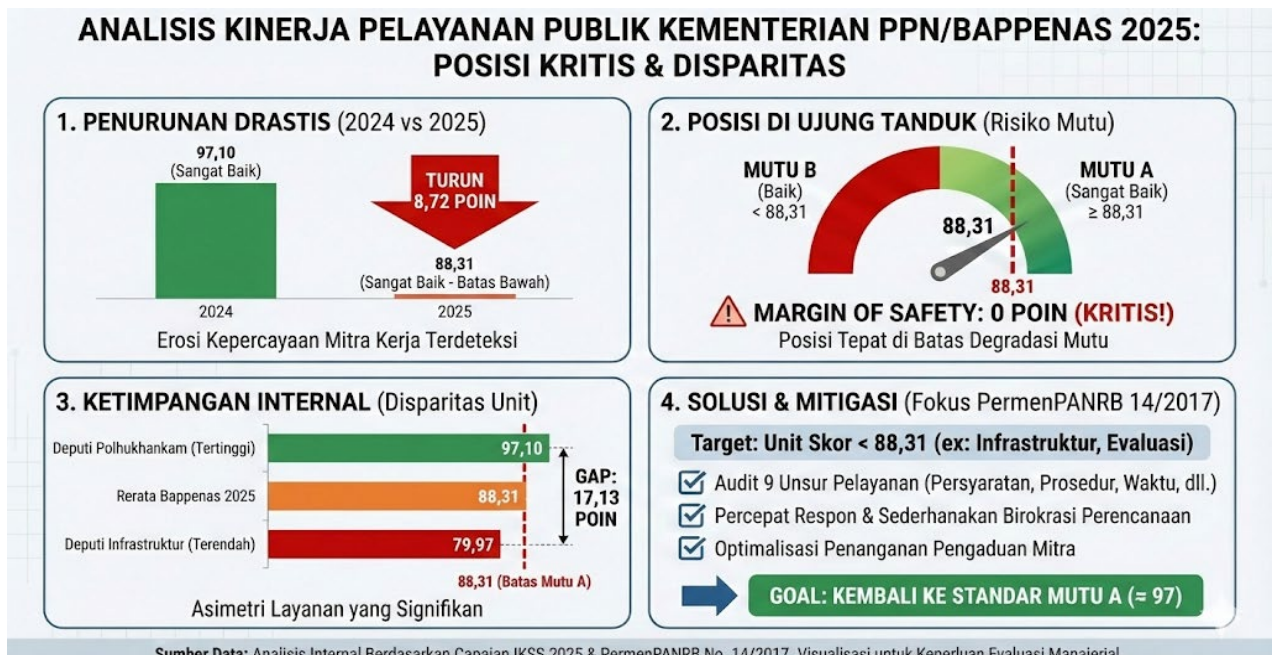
ANALISIS KINERJA PELAYANAN PUBLIK KEMENTERIAN PPN/BAPPENAS 2025: POSISI KRITIS & DISPARITAS

1. PENURUNAN DRASTIS (2024 vs 2025)

97,10
(Sangat Baik)

TURUN 8,72 POIN

88,31
(Sangat Baik - Batas Bawah)

2024

2025

Erosi Kepercayaan Mitra Kerja Terdeteksi

2. POSISI DI UJUNG TANDUK (Risiko Mutu)

MUTU B
(Baik)
< 88,31

MUTU A
(Sangat Baik)
≥ 88,31

88,31

88,31

MARGIN OF SAFETY: 0 POIN (KRITIS!)

Posisi Tepat di Batas Degradasi Mutu

3. KETIMPANGAN INTERNAL (Disparitas Unit)

| | |
|---|---|
| Deputi Polhukhankam (Tertinggi) | 97,10 |
| Rerata Bappenas 2025 | 88,31 |
| Deputi Infrastruktur (Terendah) | 79,97 |

GAP: 17,13 POIN

88,31 (Batas Mutu A)

Asimetri Layanan yang Signifikan

4. SOLUSI & MITIGASI (Fokus PermenPANRB 14/2017)

Target: Unit Skor < 88,31 (ex: Infrastruktur, Evaluasi)

Audit 9 Unsur Pelayanan (Persyaratan, Prosedur, Waktu, dll.)

Percepat Respon & Sederhanakan Birokrasi Perencanaan

Optimalisasi Penanganan Pengaduan Mitra

GOAL: KEMBALI KE STANDAR MUTU A (≈ 97)

Sumber Data: Analisis Internal Berdasarkan Capaian IKSS 2025 & PermenPANRB No. 14/2017. Visualisasi untuk Keperluan Evaluasi Manajerial.